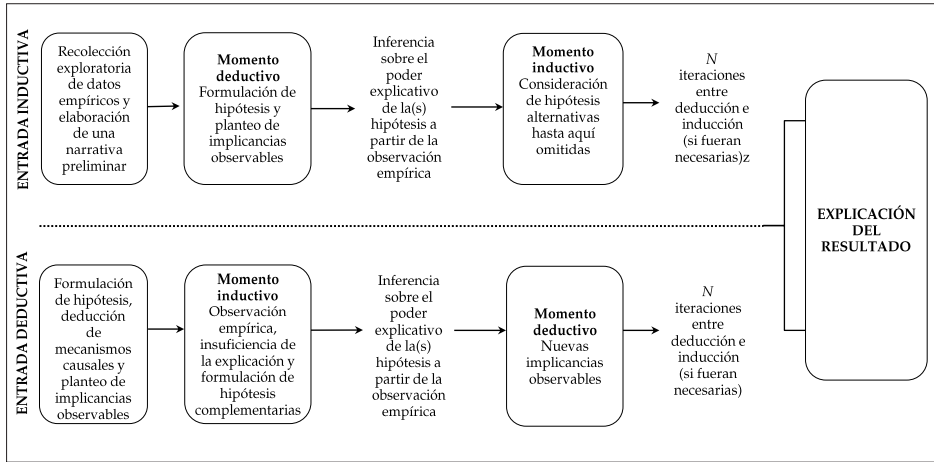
ENTRADA INDUCTIVA

Recolección exploratoria de datos empíricos y elaboración de una narrativa preliminar

**Momento deductivo**
Formulación de hipótesis y planteo de implicancias observables

Inferencia sobre el poder explicativo de la(s) hipótesis a partir de la observación empírica

**Momento inductivo**
Consideración de hipótesis alternativas hasta aquí omitidas

*N* iteraciones entre deducción e inducción (si fueran necesarias)z

**EXPLICACIÓN DEL RESULTADO**

ENTRADA DEDUCTIVA

Formulación de hipótesis, deducción de mecanismos causales y planteo de implicancias observables

**Momento inductivo**
Observación empírica, insuficiencia de la explicación y formulación de hipótesis complementarias

Inferencia sobre el poder explicativo de la(s) hipótesis a partir de la observación empírica

**Momento deductivo**
Nuevas implicancias observables

*N* iteraciones entre deducción e inducción (si fueran necesarias)